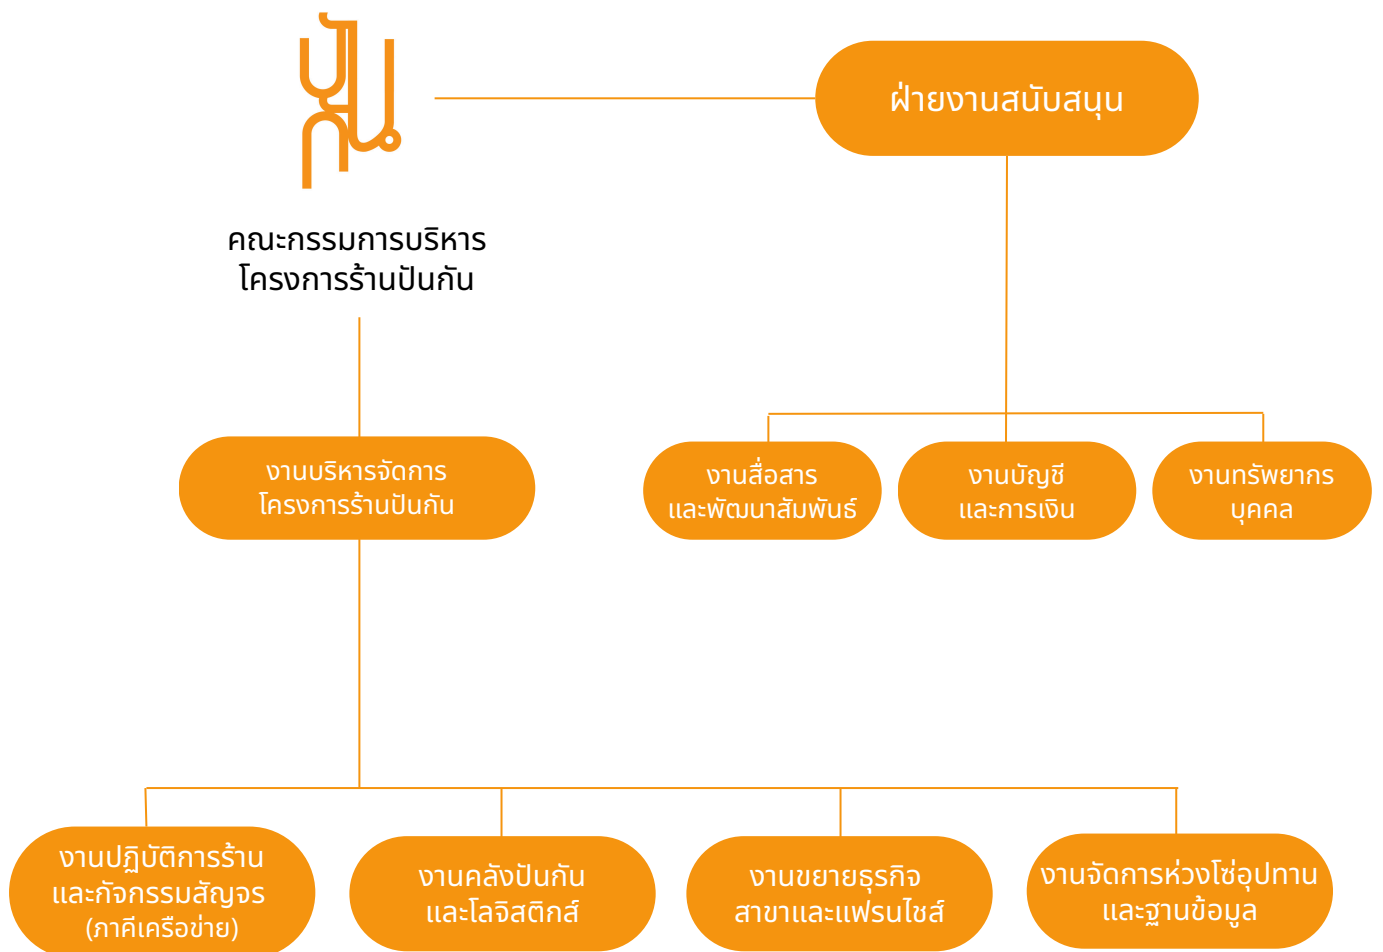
ปันกัน

คณะกรรมการบริหาร
โครงการร้านปันกัน

ฝ่ายงานสนับสนุน

งานบริหารจัดการ
โครงการร้านปันกัน

งานสื่อสาร
และพัฒนาสัมพันธ์

งานบัญชี
และการเงิน

งานทรัพยากร
บุคคล

งานปฏิบัติการร้าน
และกิจกรรมสัญจร
(ภาคีเครือข่าย)

งานคลังปันกัน
และโลจิสติกส์

งานขยายธุรกิจ
สาขาและแฟรนไชส์

งานจัดการห่วงโซ่อุปทาน
และฐานข้อมูล